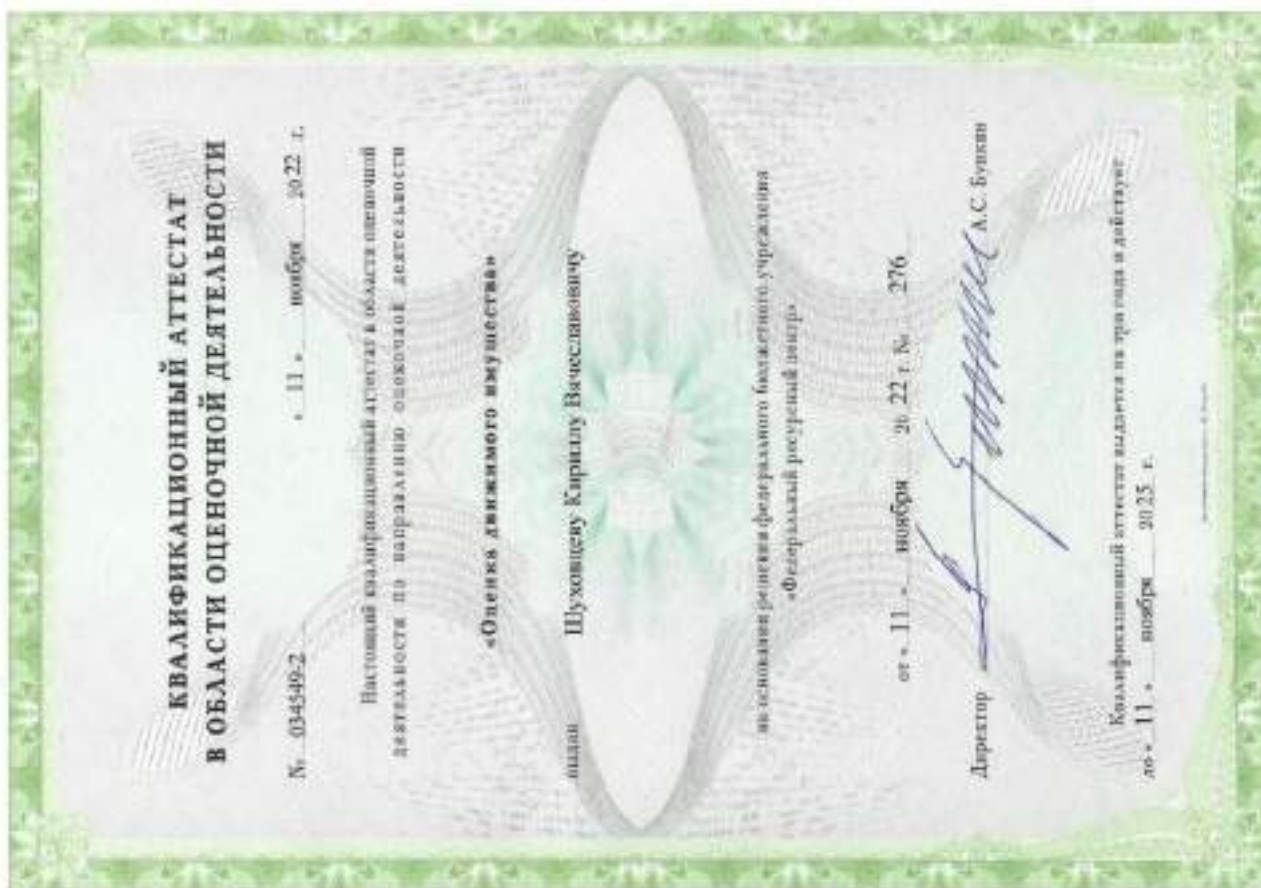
КВАЛИФИКАЦИОННЫЙ АТТЕСТАТ
В ОБЛАСТИ ОЦЕНОЧНОЙ ДЕЯТЕЛЬНОСТИ

№ 034549-2 « 11 » ноября 2022 г.

Настоящий квалификационный аттестат в области оценочной деятельности по направлению оценочной деятельности

«Оценка движимого имущества»

выдан Шуховцеву Кириллу Вячеславовичу

на основании решения федерального бюджетного учреждения «Федеральный ресурсный центр»

от « 11 » ноября 2022 г. № 276

Директор А.С. Букин

Квалификационный аттестат выдается на три года и действует до « 11 » ноября 2025 г.